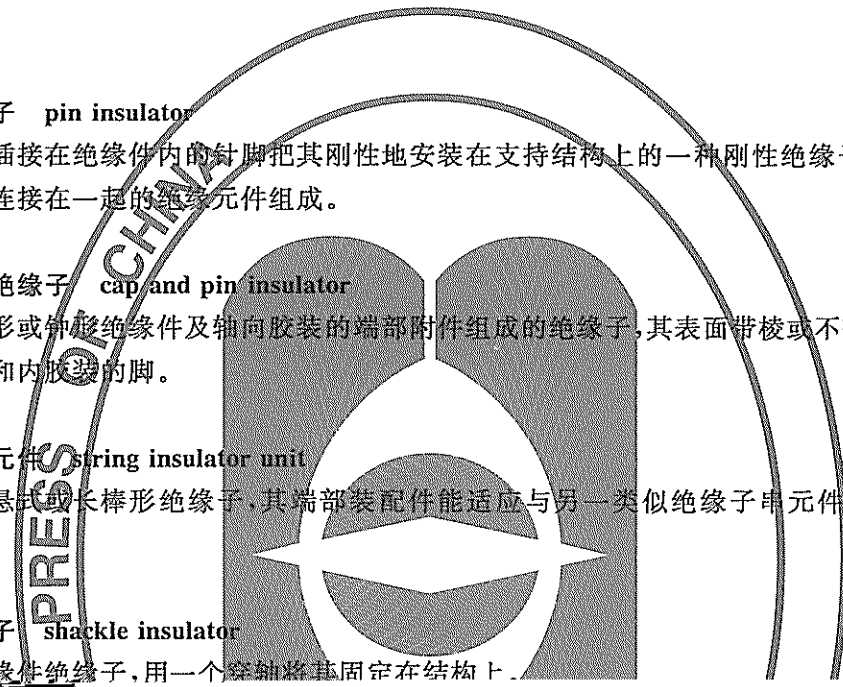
子 pin insulator
插接在绝缘件内的针脚把其刚性地安装在支持结构上的一种刚性绝缘子
连接在一起的绝缘元件组成。

绝缘子 cap and pin insulator
形或钟形绝缘件及轴向胶装的端部附件组成的绝缘子,其表面带棱或不
和内胶装的脚。

元件 string insulator unit
悬式或长棒形绝缘子,其端部装配件能适应与另一类似绝缘子串元件

子 shackle insulator
缘件绝缘子,用一个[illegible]将其固定在结构上。

PRESS OF CHINA